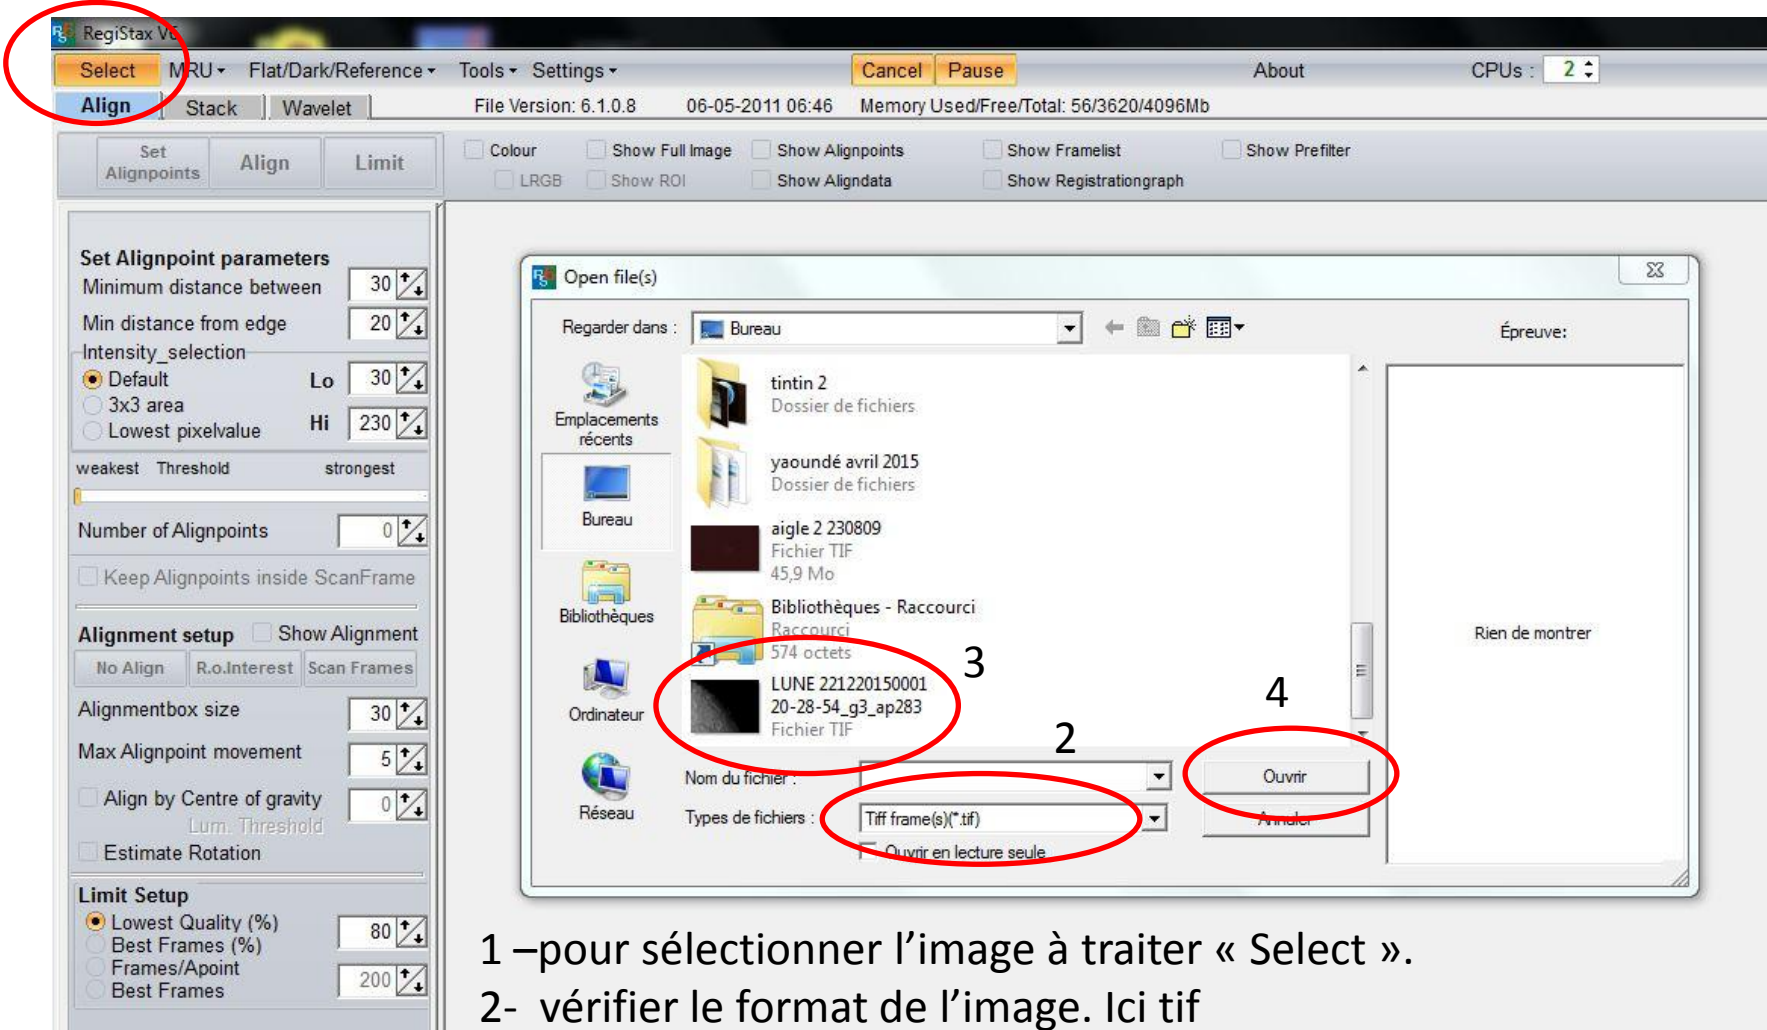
RegiStax V6

Select MRU Flat/Dark/Reference Tools Settings Cancel Pause About CPUs : 2

Align Stack Wavelet File Version: 6.1.0.8 06-05-2011 06:46 Memory Used/Free/Total: 56/3620/4096Mb

Set Alignpoints Align Limit

Colour Show Full Image Show Alignpoints Show Framelist Show Prefilter
LRGB Show ROI Show Aligndata Show Registrationgraph

Set Alignpoint parameters
Minimum distance between 30
Min distance from edge 20
Intensity_selection
Default Lo 30
3x3 area
Lowest pixelvalue Hi 230
weakest Threshold strongest
Number of Alignpoints 0
Keep Alignpoints inside ScanFrame

Alignment setup Show Alignment
No Align R.o.Interest Scan Frames
Alignmentbox size 30
Max Alignpoint movement 5
Align by Centre of gravity 0
Lum. Threshold
Estimate Rotation

Limit Setup
Lowest Quality (%) 80
Best Frames (%)
Frames/Apoint 200
Best Frames

Open file(s)

Regarder dans : Bureau

Épreuve:

Emplacements récents
Bureau
Bibliothèques
Ordinateur
Réseau

tintin 2
Dossier de fichiers

yaoundé avril 2015
Dossier de fichiers

aigle 2 230809
Fichier TIF
45,9 Mo

Bibliothèques - Raccourci
Raccourci
574 octets

LUNE 221220150001 20-28-54_g3_ap283
Fichier TIF

Rien de montrer

Nom du fichier :
Types de fichiers : Tiff frame(s)(*.tif)
Ouvrir en lecture seule

Ouvrir
Annuler

3
4
2

1 –pour sélectionner l’image à traiter « Select ».
2- vérifier le format de l’image. Ici tif